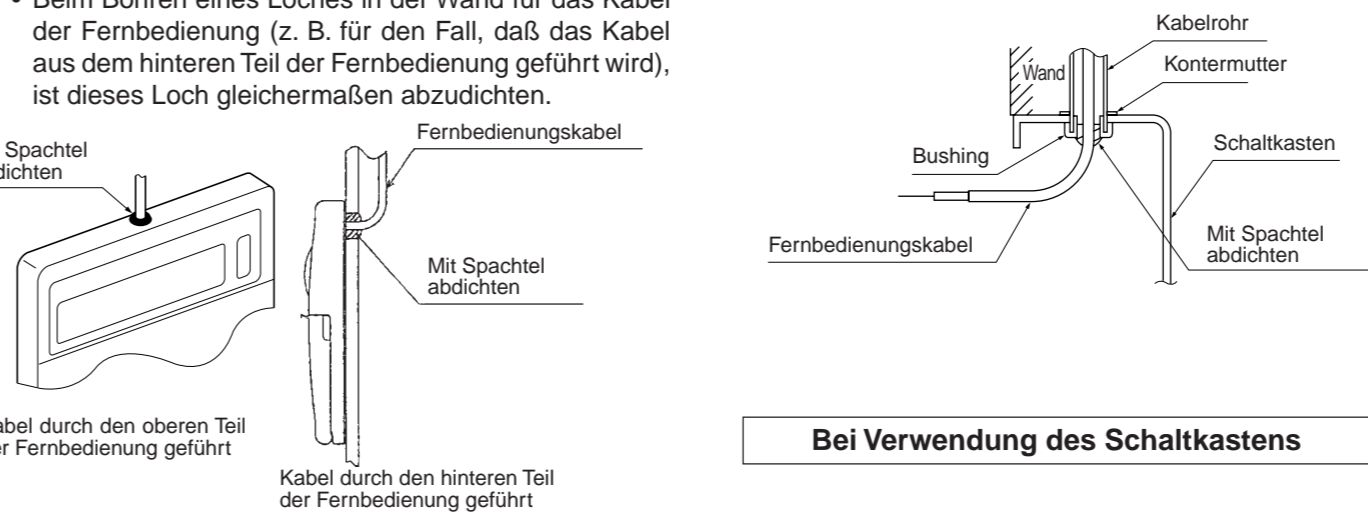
• Beim Bohren eines Loches in der Wand für das Kabel der Fernbedienung (z. B. für den Fall, daß das Kabel aus dem hinteren Teil der Fernbedienung geführt wird), ist dieses Loch gleichermaßen abzudichten.

Spachtel
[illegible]dichten

Fernbedienungskabel

Mit Spachtel abdichten

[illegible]abel durch den oberen Teil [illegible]r Fernbedienung geführt

Kabel durch den hinteren Teil der Fernbedienung geführt

Kabelrohr

Wand

Kontermutter

Bushing

Schaltkasten

Fernbedienungskabel

Mit Spachtel abdichten

Bei Verwendung des Schaltkastens